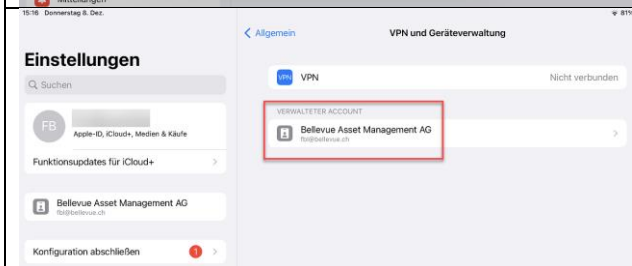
Mitteilungen
15:16 Donnerstag 8. Dez.
81%

Einstellungen
Suchen

FB
Apple-ID, iCloud+, Medien & Käufe

Funktionsupdates für iCloud+

Bellevue Asset Management AG
fbl@bellevue.ch

Konfiguration abschließen
1

Allgemein
VPN und Geräteverwaltung

VPN
VPN
Nicht verbunden

VERWALTETER ACCOUNT
Bellevue Asset Management AG
fbl@bellevue.ch